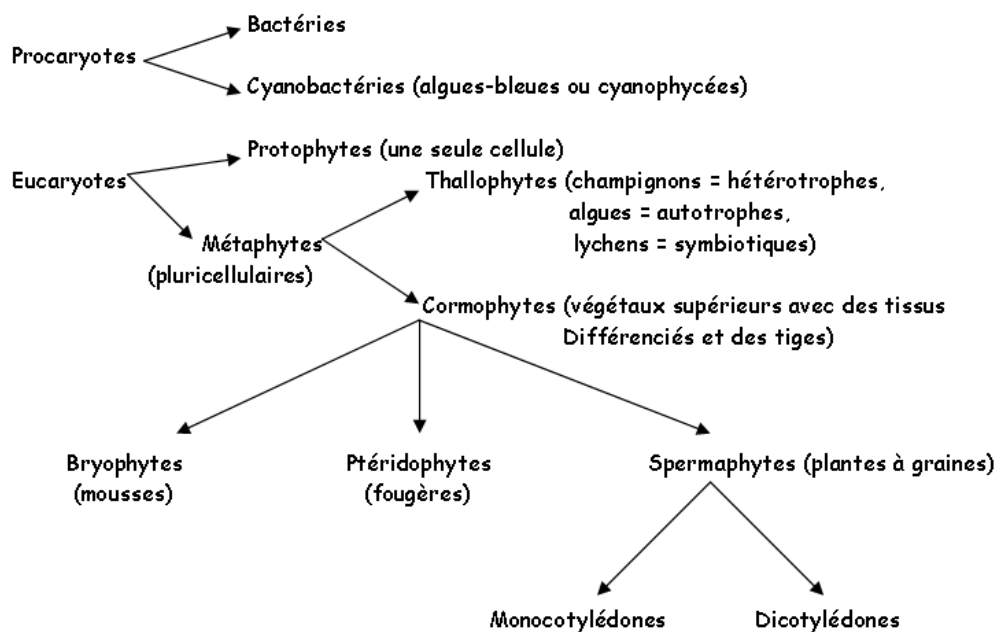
Procaryotes

Bactéries

Cyanobactéries (algues-bleues ou cyanophycées)

Eucaryotes

Protophytes (une seule cellule)

Métaphytes (pluricellulaires)

Thallophytes (champignons = hétérotrophes, algues = autotrophes, lychens = symbiotiques)

Cormophytes (végétaux supérieurs avec des tissus Différenciés et des tiges)

Bryophytes (mousses)

Ptéridophytes (fougères)

Spermaphytes (plantes à graines)

Monocotylédones

Dicotylédones